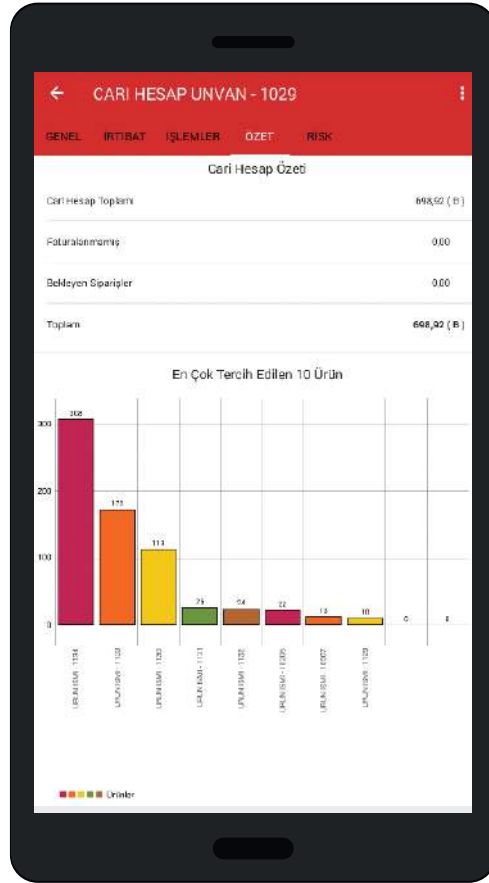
CARI HESAP UNVAN - 1029

GENEL İRTIBAT İŞLEMLER ÖZET RISK

Cari Hesap Özeti

| | |
|---|---|
| Cari Hesap Toplamı | 698,92 ( B ) |
| Faturalanmamış | 0,00 |
| Bekleyen Siparişler | 0,00 |
| Toplam | 698,92 ( B ) |

En Çok Tercih Edilen 10 Ürün

300
200
100
0

308
173
113
25
24
22
13
10
0
0

URUN ISMI - 1134
URUN ISMI - 1120
URUN ISMI - 1130
URUN ISMI - 1131
URUN ISMI - 1132
URUN ISMI - 1205
URUN ISMI - 1007
URUN ISMI - 1128

Ürünler